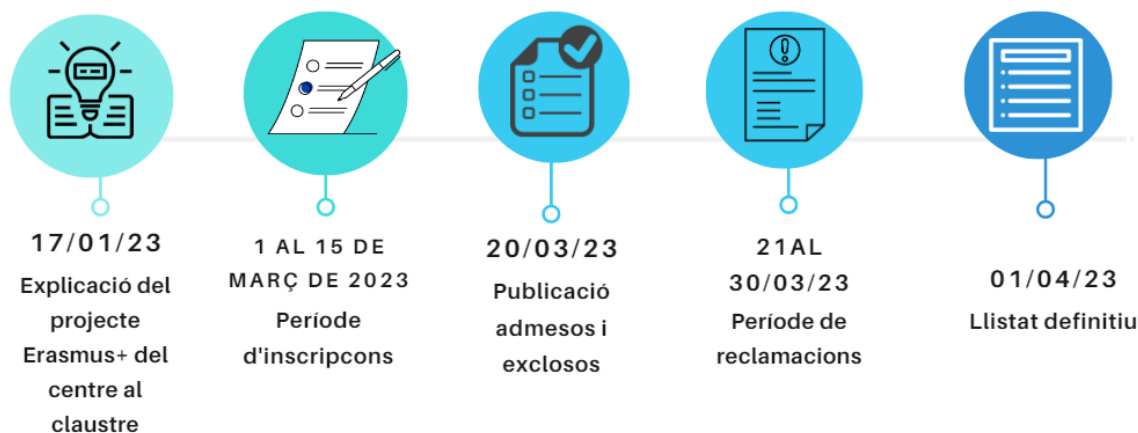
17/01/23
Explicació del projecte Erasmus+ del centre al claustre

1 AL 15 DE MARÇ DE 2023
Període d'inscripcons

20/03/23
Publicació admesos i exclosos

21AL 30/03/23
Període de reclamacions

01/04/23
Llistat definitiu